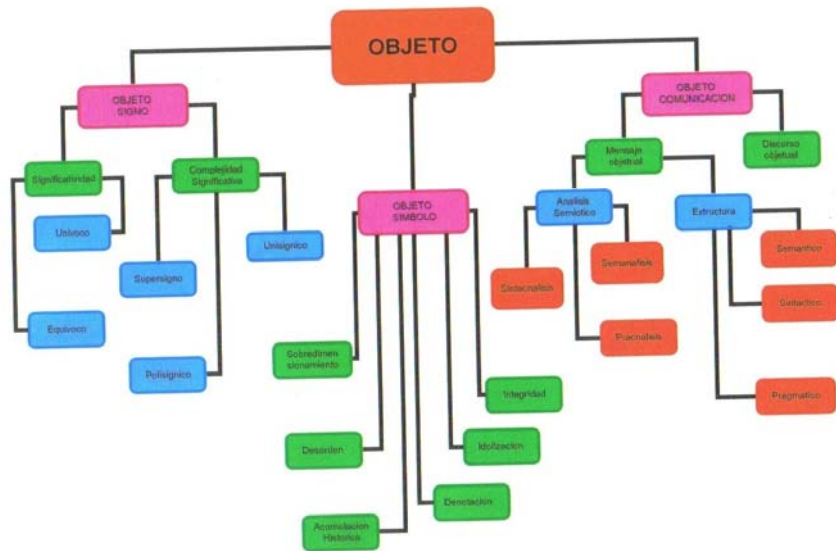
OBJETO

OBJETO SIGNO

Significatividad

Univoco

Equivoco

Complejidad Significativa

Supersigno

Polisignico

Unisignico

OBJETO SIMBOLO

Sobredimensionamiento

Desorden

Acumulacion Historica

Devotacion

Idolizacion

Integridad

OBJETO COMUNICACION

Mensaje objetual

Analisis Semiotico

Sintacnalisis

Semanalisis

Pracnalisis

Estructura

Semantico

Sintactico

Pragmatico

Discurso objetual